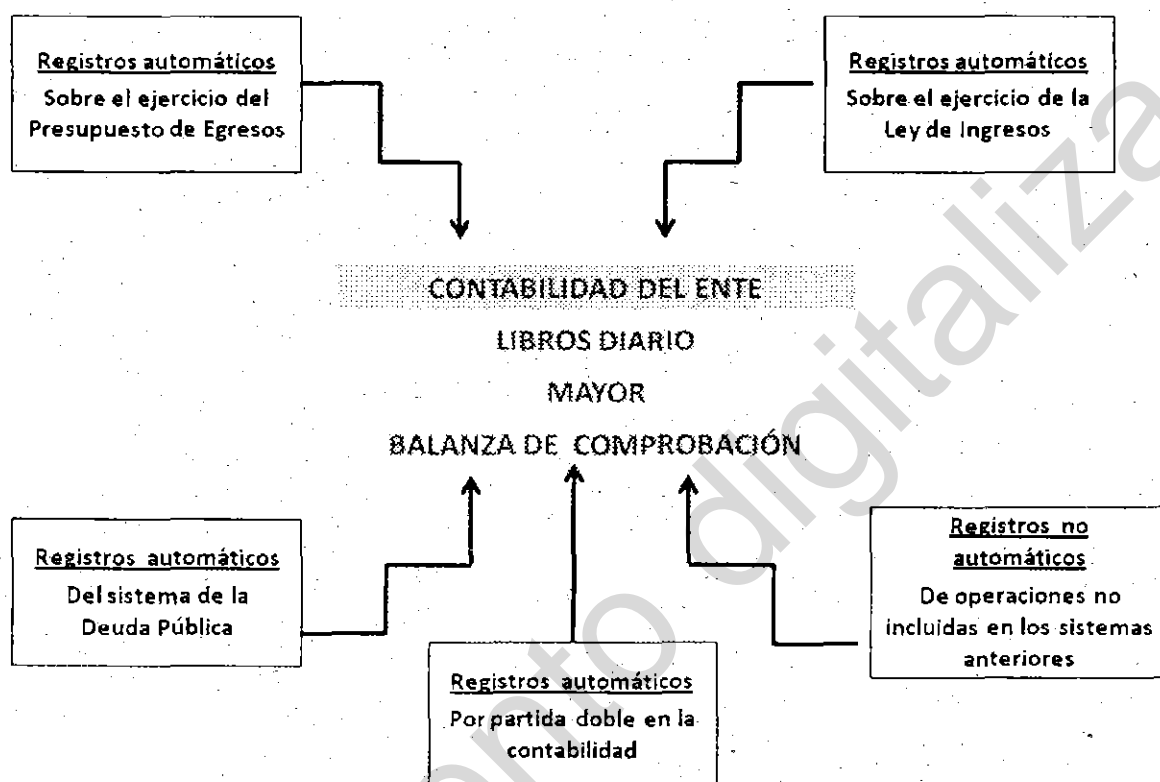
Registros automáticos
Sobre el ejercicio del Presupuesto de Egresos

Registros automáticos
Sobre el ejercicio de la Ley de Ingresos

CONTABILIDAD DEL ENTE
LIBROS DIARIO
MAYOR
BALANZA DE COMPROBACIÓN

Registros automáticos
Del sistema de la Deuda Pública

Registros no automáticos
De operaciones no incluidas en los sistemas anteriores

Registros automáticos
Por partida doble en la contabilidad

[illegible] digitaliza